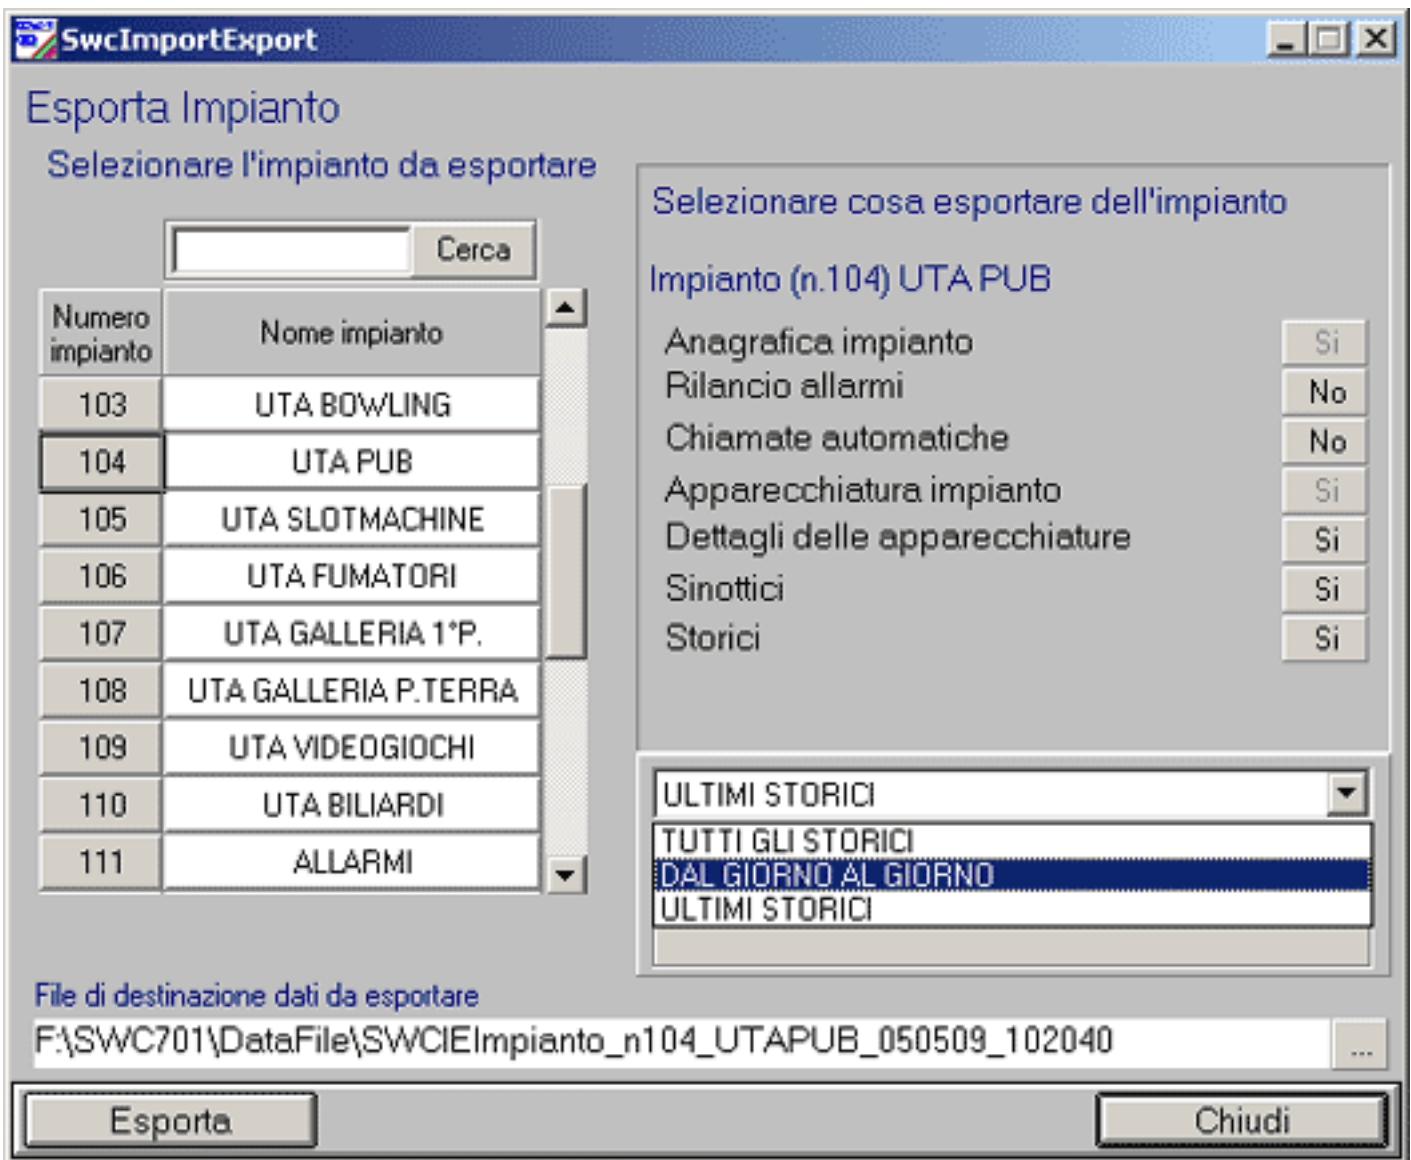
SwcImportExport

Esporta Impianto

Selezionare l'impianto da esportare

Cerca

| Numero impianto | Nome impianto |
|---|---|
| 103 | UTA BOWLING |
| 104 | UTA PUB |
| 105 | UTA SLOTMACHINE |
| 106 | UTA FUMATORI |
| 107 | UTA GALLERIA 1°P. |
| 108 | UTA GALLERIA P.TERRA |
| 109 | UTA VIDEOGIOCHI |
| 110 | UTA BILIARDI |
| 111 | ALLARMI |

Selezionare cosa esportare dell'impianto

Impianto (n.104) UTA PUB

Anagrafica impianto Si
Rilancio allarmi No
Chiamate automatiche No
Apparecchiatura impianto Si
Dettagli delle apparecchiature Si
Sinottici Si
Storici Si

ULTIMI STORICI
TUTTI GLI STORICI
DAL GIORNO AL GIORNO
ULTIMI STORICI

File di destinazione dati da esportare
F:\SWC701\DataFile\SWCIEImpianto_n104_UTAPUB_050509_102040 ...

Esporta
Chiudi